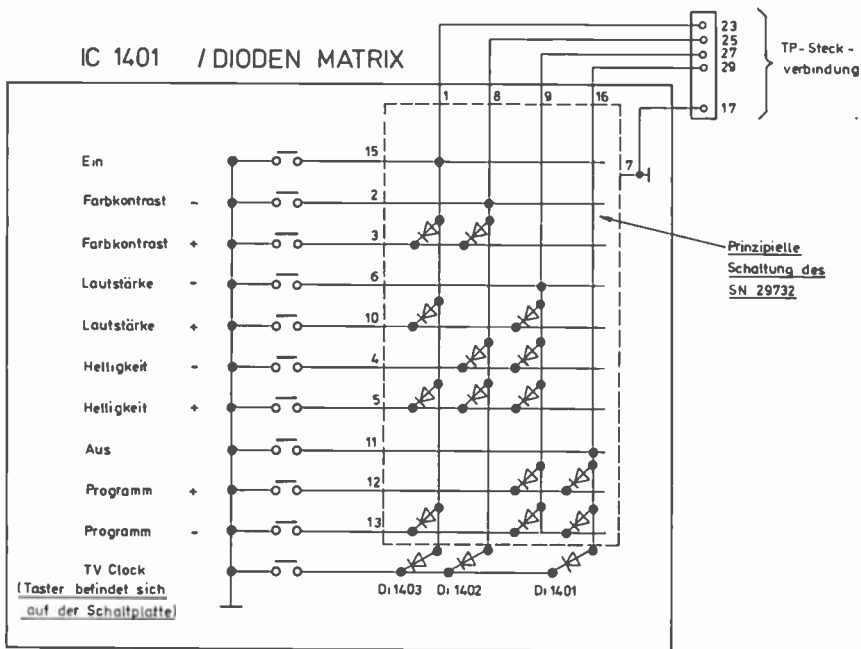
IC 1401 / DIODEN MATRIX

23
25
27
29
17

TP-Steck-verbindung

1 8 9 16

Ein 15
Farbkontrast - 2
Farbkontrast + 3
Lautstärke - 6
Lautstärke + 10
Helligkeit - 4
Helligkeit + 5
Aus 11
Programm + 12
Programm - 13
TV Clock
(Taster befindet sich auf der Schaltplatte)

7

Prinzipielle Schaltung des SN 29732

Di 1403 Di 1402 Di 1401